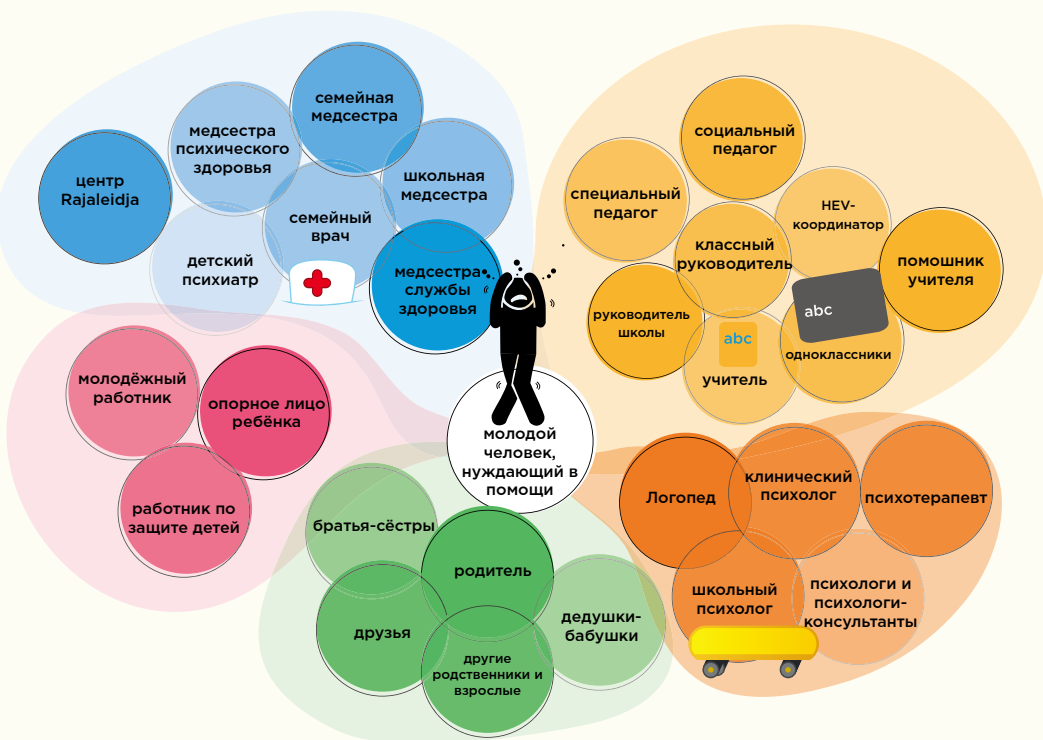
центр Rajaleidja

медсестра психического здоровья

семейная медсестра

школьная медсестра

семейный врач

детский психиатр

медсестра службы здоровья

социальный педагог

специальный педагог

HEV-координатор

классный руководитель

помощник учителя

руководитель школы

abc

abc

одноклассники

учитель

молодёжный работник

опорное лицо ребёнка

работник по защите детей

молодой человек, нуждающий в помощи

Логопед

клинический психолог

психотерапевт

школьный психолог

психологи и психологи-консультанты

братья-сёстры

родитель

друзья

дедушки-бабушки

другие родственники и взрослые